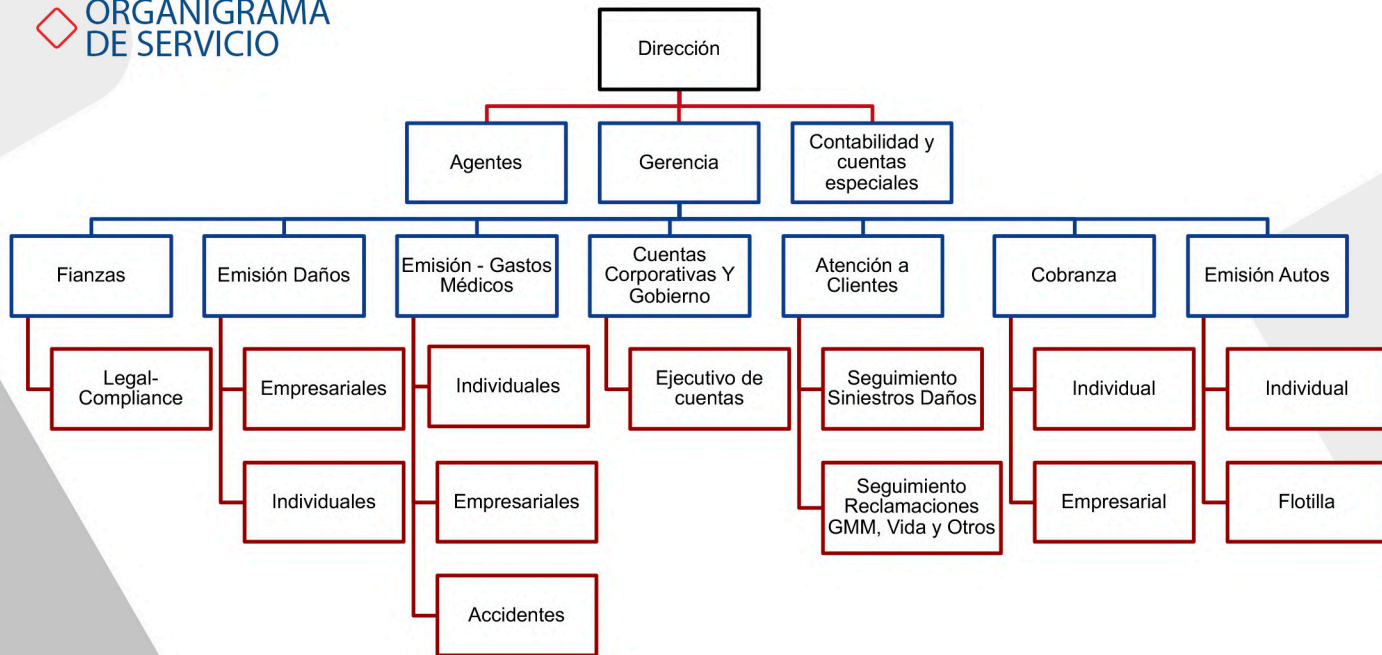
ORGANIGRAMA
DE SERVICIO

Dirección

Agentes

Gerencia

Contabilidad y cuentas especiales

Fianzas

Legal-Compliance

Emisión Daños

Empresariales

Individuales

Emisión - Gastos Médicos

Individuales

Empresariales

Accidentes

Cuentas Corporativas Y Gobierno

Ejecutivo de cuentas

Atención a Clientes

Seguimiento Siniestros Daños

Seguimiento Reclamaciones GMM, Vida y Otros

Cobranza

Individual

Empresarial

Emisión Autos

Individual

Flotilla